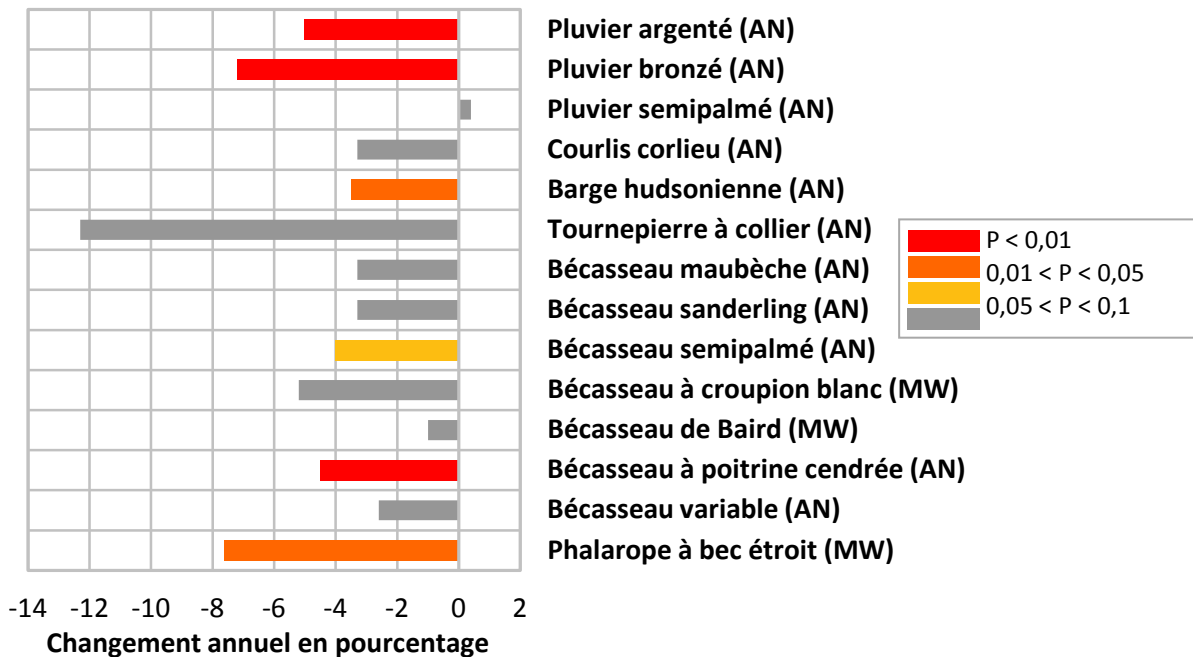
Pluvier argenté (AN)
Pluvier bronzé (AN)
Pluvier semipalmé (AN)
Courlis corlieu (AN)
Barge hudsonienne (AN)
Tournepierre à collier (AN)
Bécasseau maubèche (AN)
Bécasseau sanderling (AN)
Bécasseau semipalmé (AN)
Bécasseau à croupion blanc (MW)
Bécasseau de Baird (MW)
Bécasseau à poitrine cendrée (AN)
Bécasseau variable (AN)
Phalarope à bec étroit (MW)

P < 0,01
0,01 < P < 0,05
0,05 < P < 0,1

-14 -12 -10 -8 -6 -4 -2 0 2
Changement annuel en pourcentage